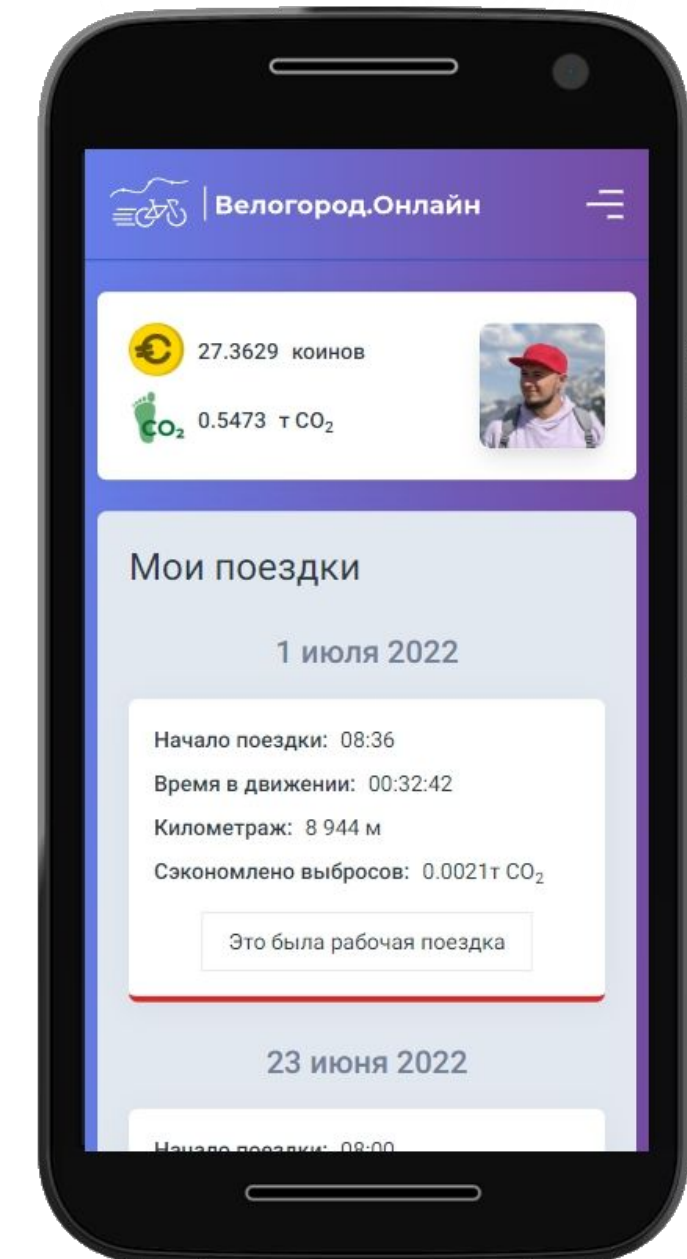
Велогород.Онлайн

27.3629 коинов

$CO_2$ 0.5473 т $CO_2$

Мои поездки

1 июля 2022

Начало поездки: 08:36

Время в движении: 00:32:42

Километраж: 8 944 м

Сэкономлено выбросов: 0.0021т $CO_2$

Это была рабочая поездка

23 июня 2022

Начало поездки: 08:00